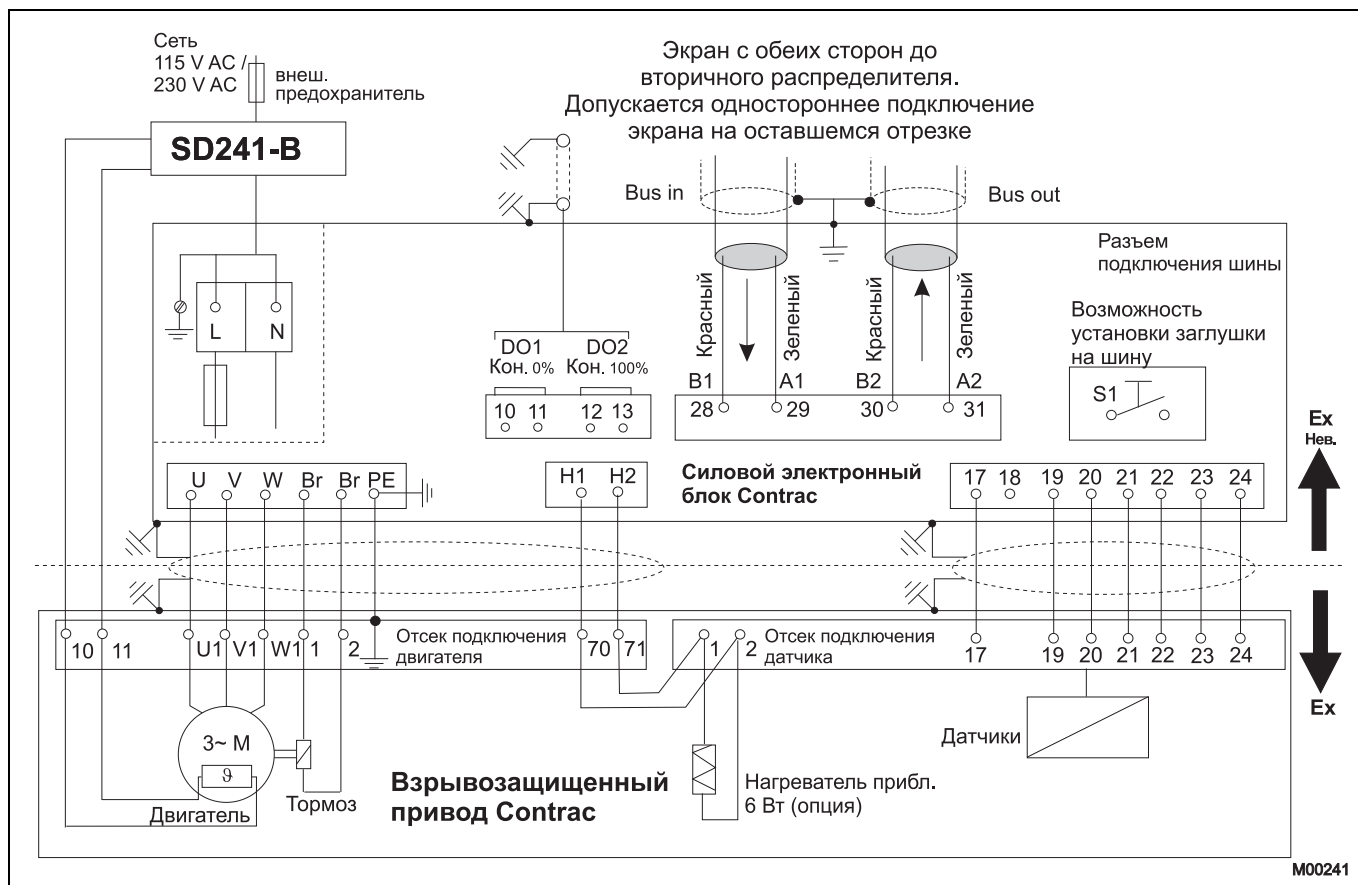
Сеть
115 V AC /
230 V AC
внеш.
предохранитель

SD241-B

Экран с обеих сторон до вторичного распределителя.
Допускается одностороннее подключение экрана на оставшемся отрезке

Bus in
Bus out

Разъем подключения шины

L
N

DO1
Кон. 0%
DO2
Кон. 100%
10 11
12 13

Красный
Зеленый
Красный
Зеленый
B1
A1
B2
A2
28
29
30
31

Возможность установки заглушки на шину

S1

Ex
Нев.

U V W Br Br PE

H1 H2

Силовой электронный блок Contrac

17 18 19 20 21 22 23 24

10 11
U1 V1 W1 1 2
Отсек подключения двигателя
70 71
1 2
Отсек подключения датчика
17 19 20 21 22 23 24

Ex

3~ M
$\vartheta$
Двигатель
Тормоз

Взрывозащищенный привод Contrac

Нагреватель прибл. 6 Вт (опция)

Датчики

M00241